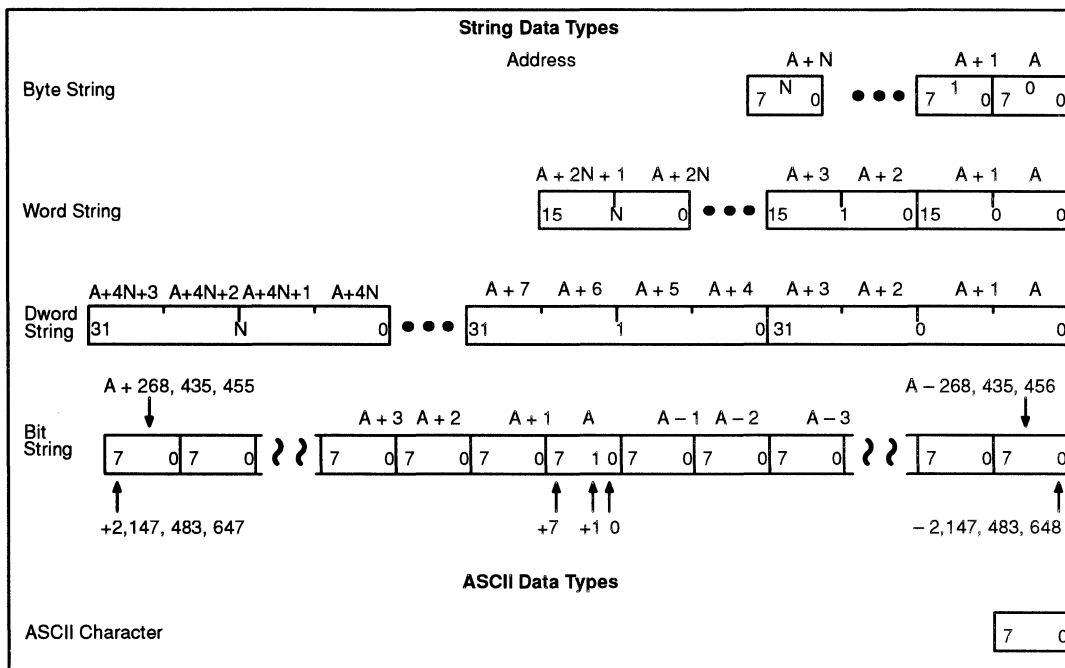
String Data Types

Address

Byte String

A + N

7 N 0

A + 1 A

7 1 0 7 0 0

Word String

A + 2N + 1 A + 2N

15 N 0

A + 3 A + 2

15 1 0

A + 1 A

15 0 0

Dword String

A+4N+3 A+4N+2 A+4N+1 A+4N

31 N 0

A + 7 A + 6 A + 5 A + 4

31 1 0

A + 3 A + 2 A + 1 A

31 0 0

Bit String

A + 268, 435, 455

7 0 7 0

+2,147, 483, 647

A + 3 A + 2 A + 1 A A − 1 A − 2 A − 3

7 0 7 0 7 0 7 1 0 7 0 7 0 7 0

+7 +1 0

A − 268, 435, 456

7 0 7 0

− 2,147, 483, 648

ASCII Data Types

ASCII Character

7 0